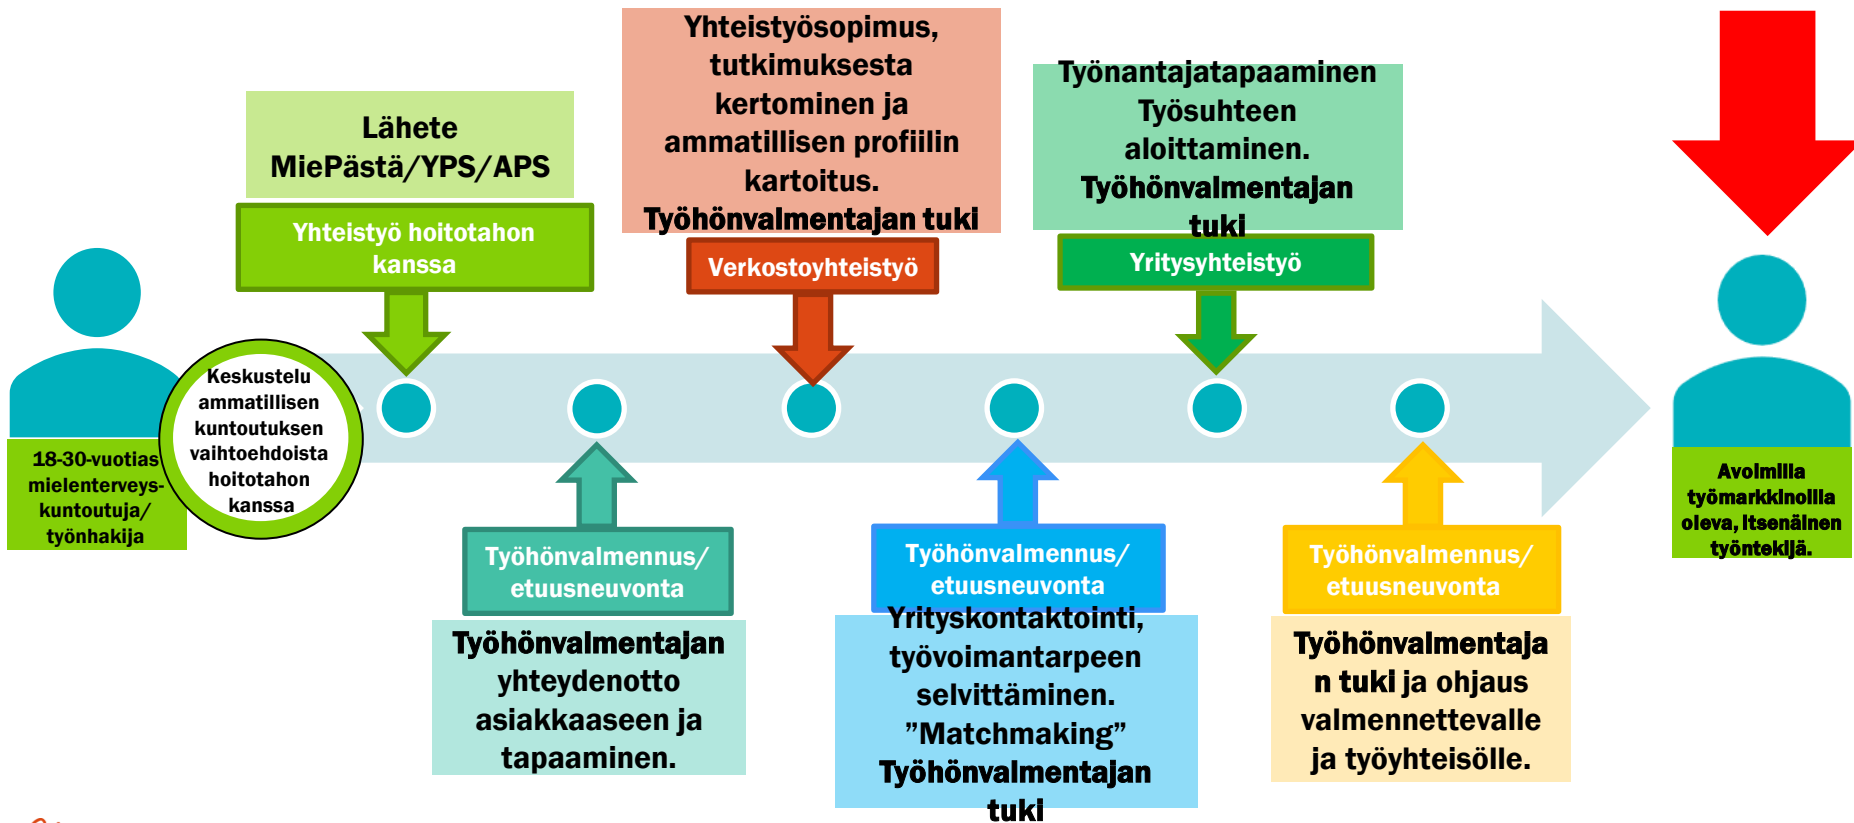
18-30-vuotias mielenterveys-kuntoutuja/ työnhakija

Keskustelu ammatillisen kuntoutuksen vaihtoehdoista hoitotahon kanssa

Lähete MiePästä/YPS/APS

Yhteistyö hoitotahon kanssa

Työhönvalmennus/ etuusneuvonta

Työhönvalmentajan yhteydenotto asiakkaaseen ja tapaaminen.

Yhteistyösopimus, tutkimuksesta kertominen ja ammatillisen profiilin kartoitus. Työhönvalmentajan tuki

Verkostoyhteistyö

Työhönvalmennus/ etuusneuvonta

Yrityskontaktointi, työvoimantarpeen selvittäminen. ”Matchmaking” Työhönvalmentajan tuki

Työnantajatapaaminen Työsuhteen aloittaminen. Työhönvalmentajan tuki

Yritysyhteistyö

Työhönvalmennus/ etuusneuvonta

Työhönvalmentajan tuki ja ohjaus valmennettevalle ja työyhteisölle.

Avoimilla työmarkkinoilla oleva, itsenäinen työntekijä.